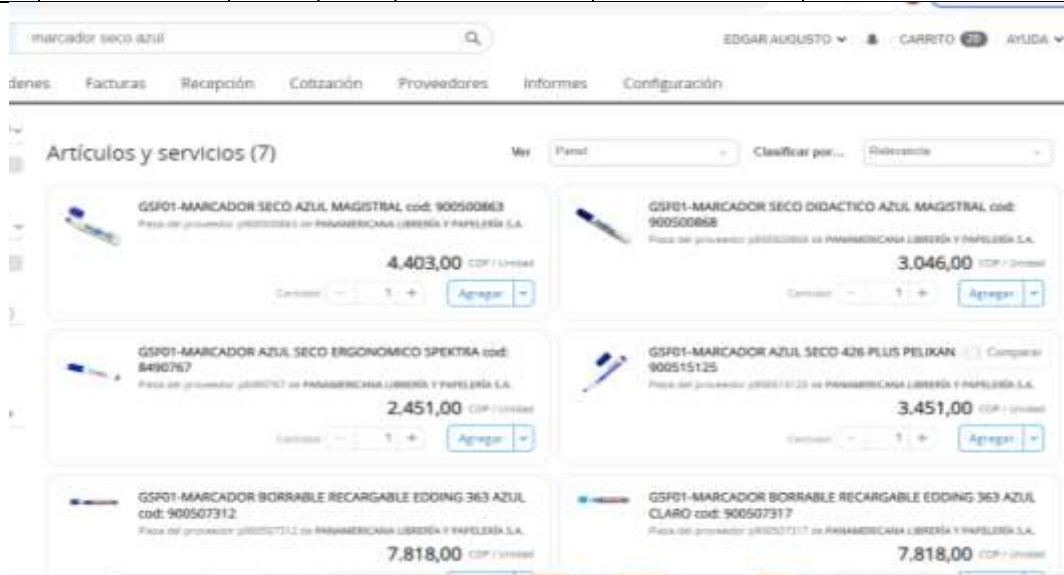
marcador seco azul

EDGAR AUGUSTO ∨ CARRITO 20 AYUDA ∨

denes Facturas Recepción Cotización Proveedores Informes Configuración

Artículos y servicios (7)

Ver Panel Clasificar por... Relevancia

GSF01-MARCADOR SECO AZUL MAGISTRAL cod: 900500863
Pieza del proveedor 900500863 de PANAMERICANA LIBRERÍA Y PAPELERÍA S.A.
4.403,00 COP / Unidad
Cantidad − 1 + Agregar

GSF01-MARCADOR SECO DIDACTICO AZUL MAGISTRAL cod: 900500868
Pieza del proveedor 900500868 de PANAMERICANA LIBRERÍA Y PAPELERÍA S.A.
3.046,00 COP / Unidad
Cantidad − 1 + Agregar

GSF01-MARCADOR AZUL SECO ERGONOMICO SPEKTRA cod: 8490767
Pieza del proveedor 8490767 de PANAMERICANA LIBRERÍA Y PAPELERÍA S.A.
2.451,00 COP / Unidad
Cantidad − 1 + Agregar

GSF01-MARCADOR AZUL SECO 426 PLUS PELIKAN cod: 900515125
Comparar
Pieza del proveedor 900515125 de PANAMERICANA LIBRERÍA Y PAPELERÍA S.A.
3.451,00 COP / Unidad
Cantidad − 1 + Agregar

GSF01-MARCADOR BORRABLE RECARGABLE EDDING 363 AZUL cod: 900507312
Pieza del proveedor 900507312 de PANAMERICANA LIBRERÍA Y PAPELERÍA S.A.
7.818,00 COP / Unidad

GSF01-MARCADOR BORRABLE RECARGABLE EDDING 363 AZUL CLARO cod: 900507317
Pieza del proveedor 900507317 de PANAMERICANA LIBRERÍA Y PAPELERÍA S.A.
7.818,00 COP / Unidad